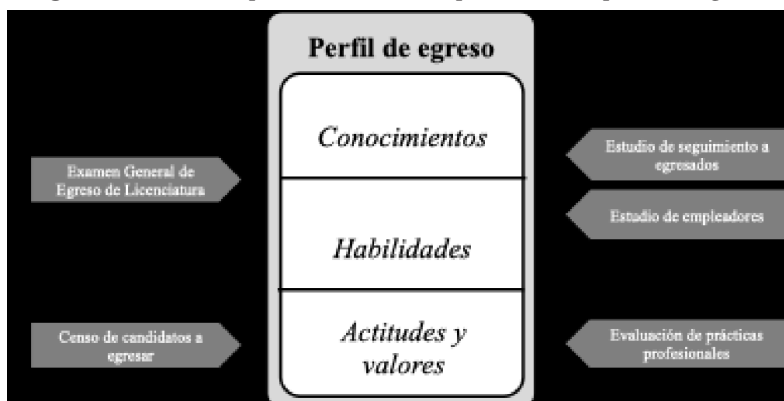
Perfil de egreso

Conocimientos

Habilidades

Actitudes y valores

Examen General de Egreso de Licenciatura

Censo de candidatos a egresar

Estudio de seguimiento a egresados

Estudio de empleadores

Evaluación de prácticas profesionales